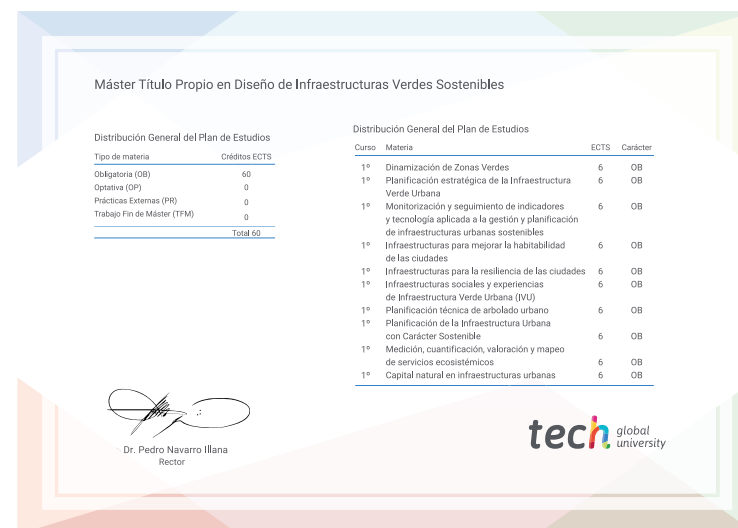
Máster Título Propio en Diseño de Infraestructuras Verdes Sostenibles

Distribución General del Plan de Estudios

| Tipo de materia | Créditos ECTS |
|---|---|
| Obligatoria (OB) | 60 |
| Optativa (OP) | 0 |
| Prácticas Externas (PR) | 0 |
| Trabajo Fin de Máster (TFM) | 0 |
| | Total 60 |

Distribución General del Plan de Estudios

| Curso | Materia | ECTS | Carácter |
|---|---|---|---|
| 1º | Dinamización de Zonas Verdes | 6 | OB |
| 1º | Planificación estratégica de la Infraestructura Verde Urbana | 6 | OB |
| 1º | Monitorización y seguimiento de indicadores y tecnología aplicada a la gestión y planificación de infraestructuras urbanas sostenibles | 6 | OB |
| 1º | Infraestructuras para mejorar la habitabilidad de las ciudades | 6 | OB |
| 1º | Infraestructuras para la resiliencia de las ciudades | 6 | OB |
| 1º | Infraestructuras sociales y experiencias de Infraestructura Verde Urbana (IVU) | 6 | OB |
| 1º | Planificación técnica de arbolado urbano | 6 | OB |
| 1º | Planificación de la Infraestructura Urbana con Carácter Sostenible | 6 | OB |
| 1º | Medición, cuantificación, valoración y mapeo de servicios ecosistémicos | 6 | OB |
| 1º | Capital natural en infraestructuras urbanas | 6 | OB |

Dr. Pedro Navarro Illana
Rector

tech global university